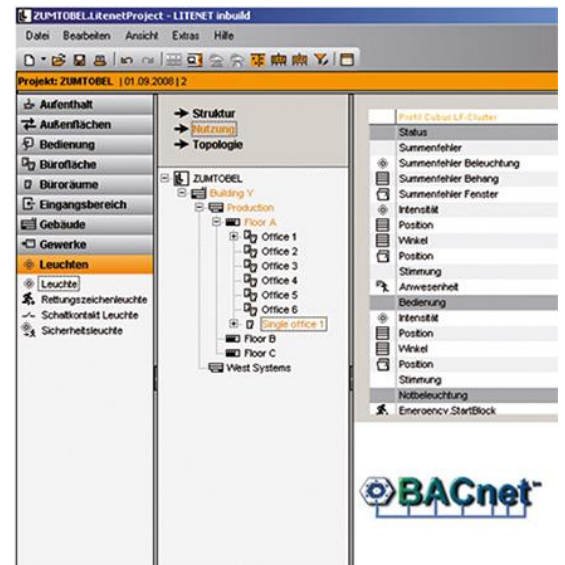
ZUMTOBEL.LitenetProject - LITENET inbuild

Datei Bearbeiten Ansicht Extras Hilfe

Projekt: ZUMTOBEL | 01.09.2008 | 2

Aufenthalt
Außenflächen
Bedienung
Bürofläche
Büroräume
Eingangsbereich
Gebäude
Gewerke
Leuchten

Leuchte
Rettungszeichenleuchte
Schaltkontakt Leuchte
Sicherheitsleuchte

→ Struktur
→ Nutzung
→ Topologie

ZUMTOBEL
Building Y
Production
Floor A
Office 1
Office 2
Office 3
Office 4
Office 5
Office 6
Single office 1
Floor B
Floor C
West Systems

Profil Cubus LF-Cluster
Status
Summenfehler
Summenfehler Beleuchtung
Summenfehler Behang
Summenfehler Fenster
Intensität
Position
Winkel
Position
Stimmung
Anwesenheit
Bedienung
Intensität
Position
Winkel
Position
Stimmung
Notbeleuchtung
Emergency.StartBlock

BACnet